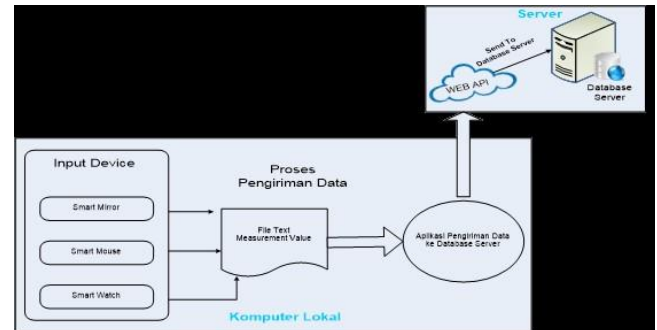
Server

Send To Database Server

WEB API

Database Server

Input Device

Smart Mirror

Smart Mouse

Smart Watch

Proses Pengiriman Data

File Text Measurement Value

Aplikasi Pengiriman Data ke Database Server

Komputer Lokal